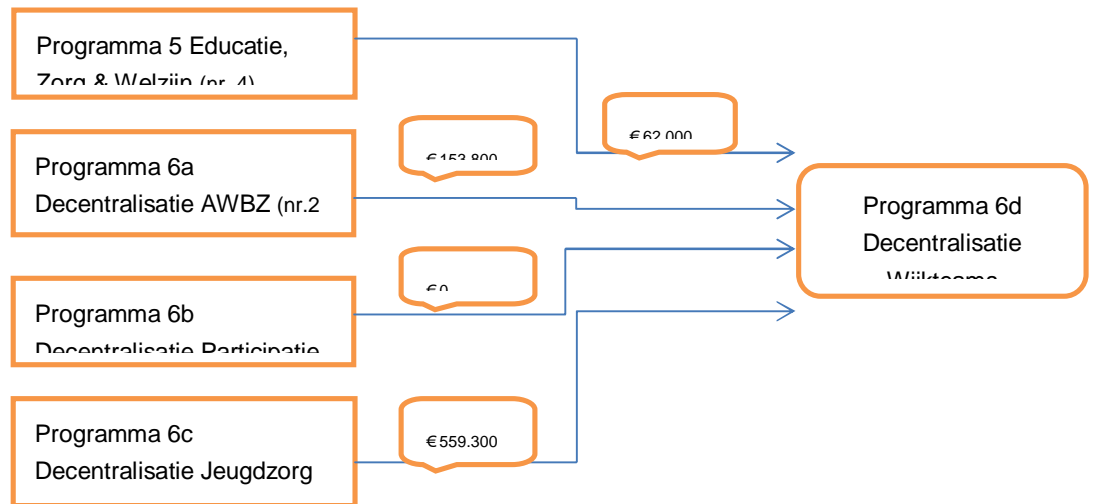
Programma 5 Educatie, Zorg & Welzijn (nr. 4)

€ 62.000

Programma 6a Decentralisatie AWBZ (nr.2

€ 153.800

Programma 6d Decentralisatie Wijkteams

€ 0

Programma 6b Decentralisatie Participatie

Programma 6c Decentralisatie Jeugdzorg

€ 559.300